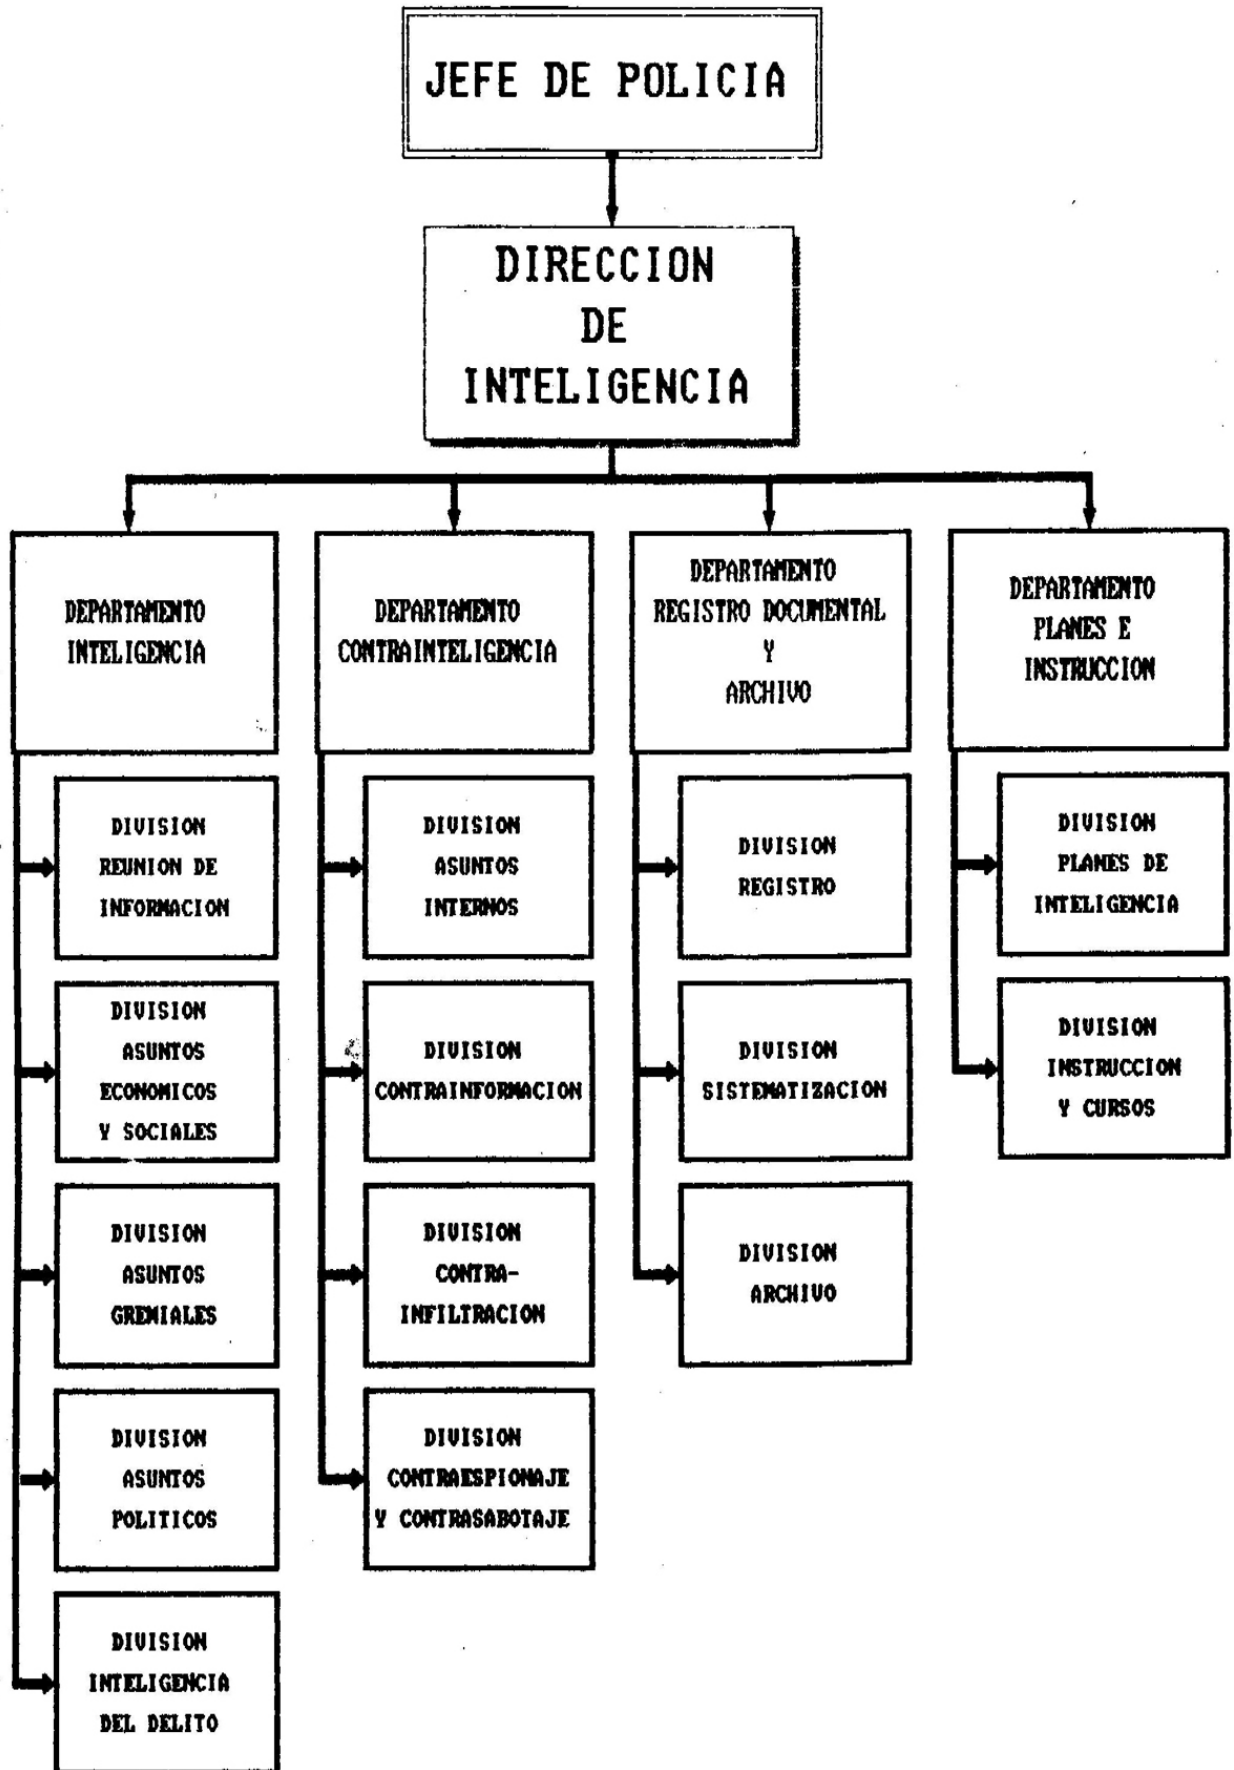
JEFE DE POLICIA

DIRECCION DE INTELIGENCIA

DEPARTAMENTO INTELIGENCIA

DIVISION REUNION DE INFORMACION

DIVISION ASUNTOS ECONOMICOS Y SOCIALES

DIVISION ASUNTOS GREMIALES

DIVISION ASUNTOS POLITICOS

DIVISION INTELIGENCIA DEL DELITO

DEPARTAMENTO CONTRAINTELIGENCIA

DIVISION ASUNTOS INTERNOS

DIVISION CONTRAINFORMACION

DIVISION CONTRA-INFILTRACION

DIVISION CONTRAESPIONAJE Y CONTRASABOTAJE

DEPARTAMENTO REGISTRO DOCUMENTAL Y ARCHIVO

DIVISION REGISTRO

DIVISION SISTEMATIZACION

DIVISION ARCHIVO

DEPARTAMENTO PLANES E INSTRUCCION

DIVISION PLANES DE INTELIGENCIA

DIVISION INSTRUCCION Y CURSOS